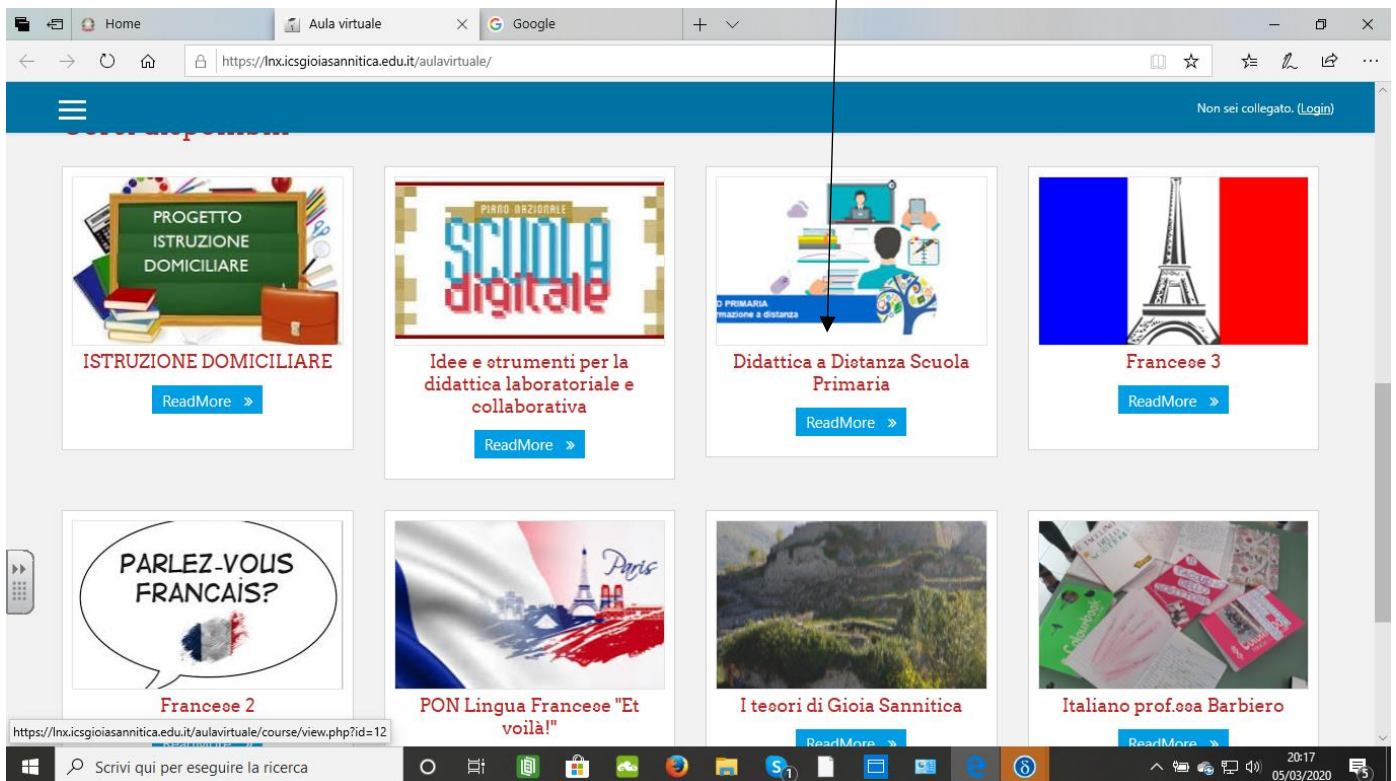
Home

Aula virtuale

Google

https://lnx.icsgioiasannitica.edu.it/aulavirtuale/

Non sei collegato. (Login)

Corsi disponibili

PROGETTO ISTRUZIONE DOMICILIARE

ISTRUZIONE DOMICILIARE

ReadMore »

PIANO NAZIONALE SCUOLA digitale

Idee e strumenti per la didattica laboratoriale e collaborativa

ReadMore »

D PRIMARIA
rmazione a distanza

Didattica a Distanza Scuola Primaria

ReadMore »

Francese 3

ReadMore »

PARLEZ-VOUS FRANCAIS?

Francese 2

Paris

PON Lingua Francese "Et voilà!"

I tesori di Gioia Sannitica

Italiano prof.ssa Barbiero

ReadMore »

ReadMore »

https://lnx.icsgioiasannitica.edu.it/aulavirtuale/course/view.php?id=12

Scrivi qui per eseguire la ricerca

20:17
05/03/2020